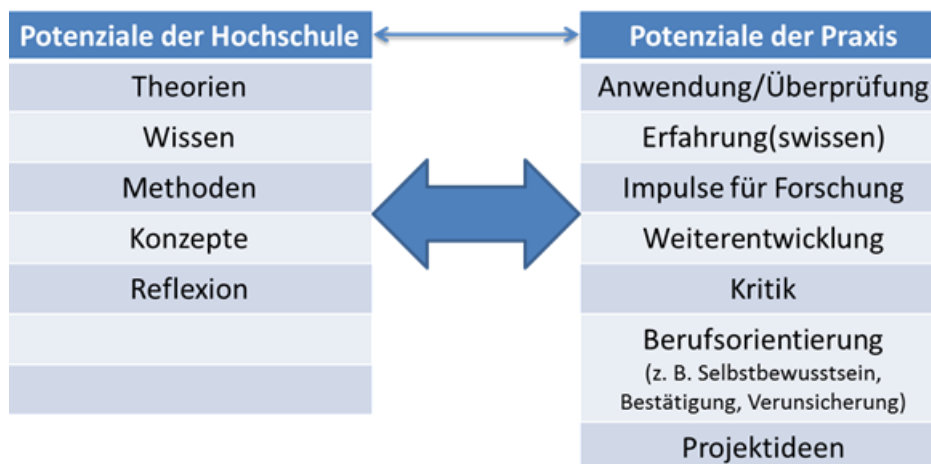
| Potenziale der Hochschule |
|---|
| Theorien |
| Wissen |
| Methoden |
| Konzepte |
| Reflexion |
| |
| |

| Potenziale der Praxis |
|---|
| Anwendung/Überprüfung |
| Erfahrung(swissen) |
| Impulse für Forschung |
| Weiterentwicklung |
| Kritik |
| Berufsorientierung (z. B. Selbstbewusstsein, Bestätigung, Verunsicherung) |
| Projektideen |